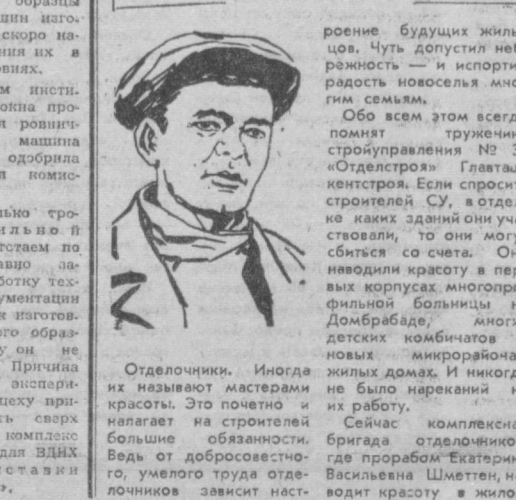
образцы
щин изго-
скоро на-
ения их в
овиях.

м инсти-
окна про-
я ровнич-
машина
одобрила
комис-

нько тро-
и льно й
стаем по
авно за-
ботку тех-
ументации
изготов-
ого образ-
у он не
Причина
экспери-
цеху при-
есть сверх
комплекс
для ВДНХ
ставки
ь.

Отделочники. Иногда их называют мастерами красоты. Это почетно и налагает на строителей большие обязанности. Ведь от добросовестного, умелого труда отделочников зависит наст-

роение будущих жиль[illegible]цов. Чуть допустил неб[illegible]режность — и испорти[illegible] радость новоселья мно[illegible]гим семьям.

Обо всем этом всегд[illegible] помнят труженик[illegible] стройуправления № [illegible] «Отделстроя» Главта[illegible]кентстроя. Если спросит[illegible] строителей СУ, в отде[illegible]ке каких зданий они уча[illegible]ствовали, то они могу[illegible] сбиться со счета. О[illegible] наводили красоту в пер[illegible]вых корпусах многопро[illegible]фильной больницы н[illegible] Домбрабаде, многи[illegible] детских комбинатов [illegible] новых микрорайона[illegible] жилых домах. И никогд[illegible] не было нареканий н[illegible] их работу.

Сейчас комплексна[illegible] бригада отделочнико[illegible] где прорабом Екатерин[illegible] Васильевна Шметтен, н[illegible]водит красоту в жило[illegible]